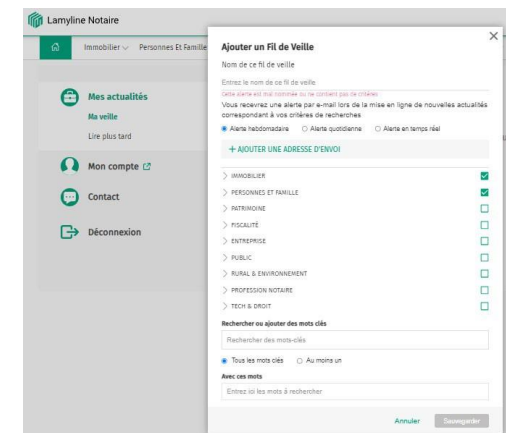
Lamyline Notaire

Immobilier Personnes Et Famille

Mes actualités
Ma veille
Lire plus tard

Mon compte

Contact

Déconnexion

Ajouter un Fil de Veille

Nom de ce fil de veille

Entrez le nom de ce fil de veille
Cette alerte est mal nommée ou ne contient pas de critères

Vous recevrez une alerte par e-mail lors de la mise en ligne de nouvelles actualités correspondant à vos critères de recherches

Alerte hebdomadaire Alerte quotidienne Alerte en temps réel

+ AJOUTER UNE ADRESSE D'ENVOI

IMMOBILIER
PERSONNES ET FAMILLE
PATRIMOINE
FISCALITÉ
ENTREPRISE
PUBLIC
RURAL & ENVIRONNEMENT
PROFESSION NOTAIRE
TECH & DROIT

Rechercher ou ajouter des mots clés

Rechercher des mots-clés

Tous les mots clés Au moins un

Avec ces mots

Entrez ici les mots à rechercher

Annuler Sauvegarder